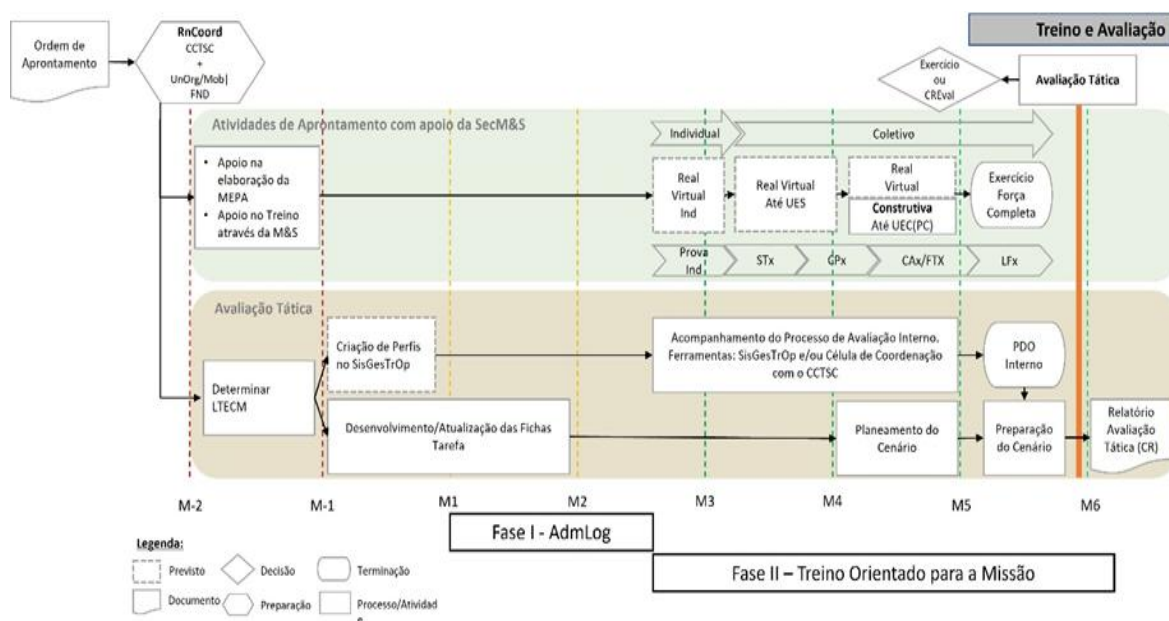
Treino e Avaliação

Ordem de Aprontamento

RnCoord
CCTSC
+
UnOrg/Mob|
FND

Exercício ou CREval

Avaliação Tática

Atividades de Aprontamento com apoio da SecM&S

Individual

Coletivo

- Apoio na elaboração da MEPA
- Apoio no Treino através da M&S

Real Virtual Ind

Real Virtual Até UES

Real Virtual

Construtiva
Até UEC(PC)

Exercício Força Completa

Prova Ind

STx

GPx

CAx/FTX

LFx

Avaliação Tática

Criação de Perfis no SisGesTrOp

Acompanhamento do Processo de Avaliação Interno. Ferramentas: SisGesTrOp e/ou Célula de Coordenação com o CCTSC

PDO Interno

Determinar LTECM

Desenvolvimento/Atualização das Fichas Tarefa

Planeamento do Cenário

Preparação do Cenário

Relatório Avaliação Tática (CR)

M-2

M-1

M1

M2

M3

M4

M5

M6

Fase I - AdmLog

Fase II – Treino Orientado para a Missão

Legenda:

Previsto

Decisão

Terminação

Documento

Preparação

Processo/Atividade